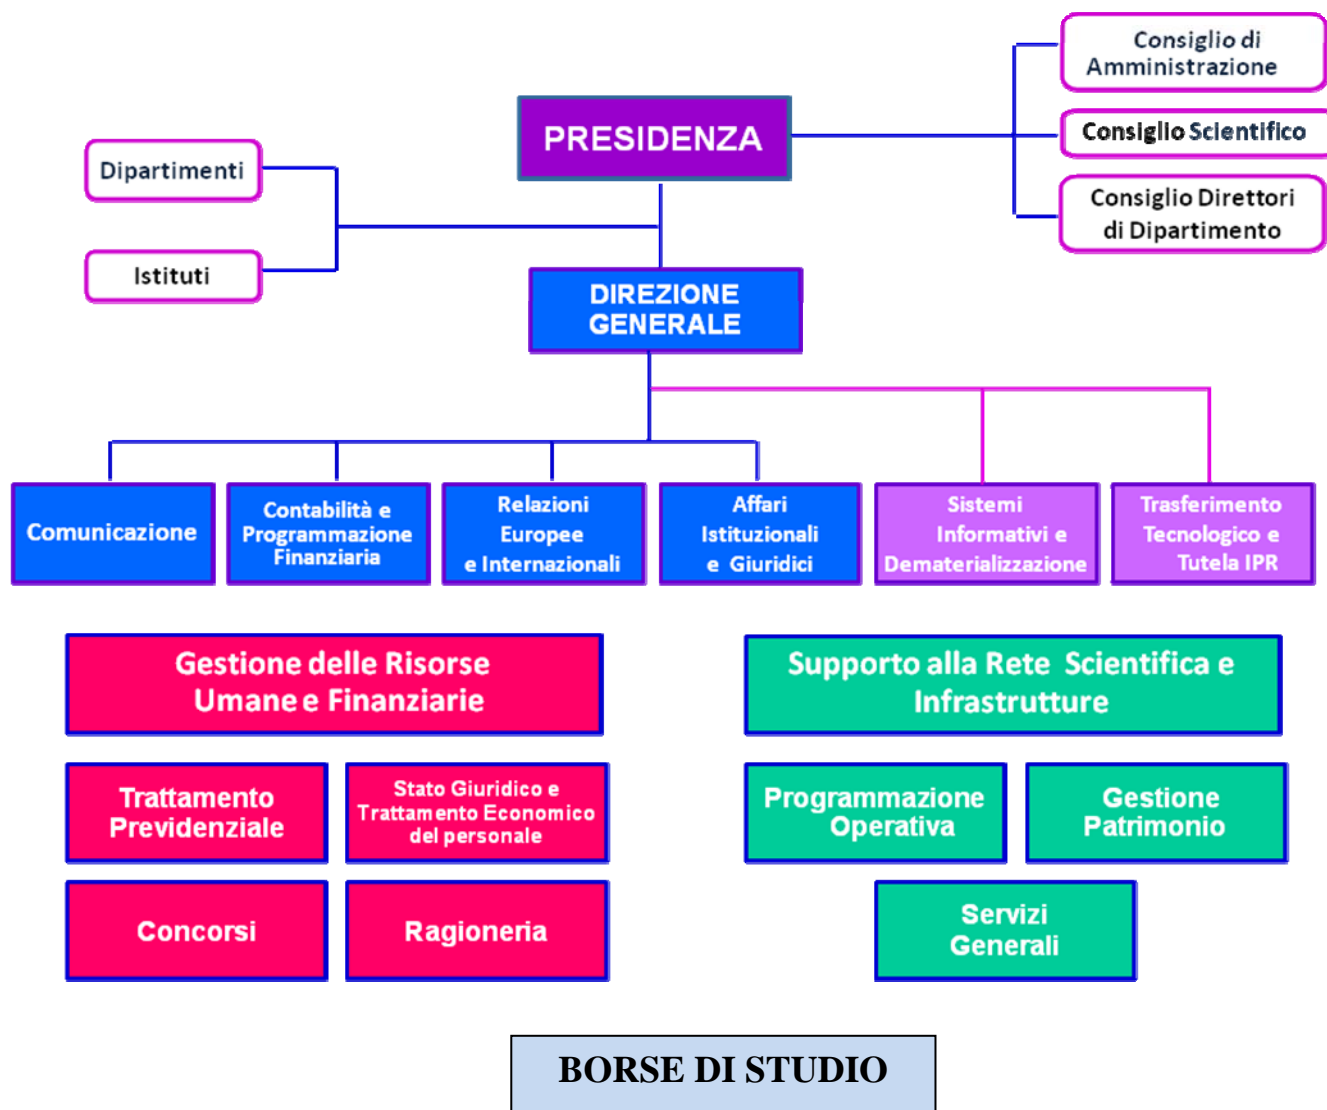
Consiglio di Amministrazione

PRESIDENZA

Consiglio Scientifico

Consiglio Direttori di Dipartimento

Dipartimenti

Istituti

DIREZIONE GENERALE

Comunicazione

Contabilità e Programmazione Finanziaria

Relazioni Europee e Internazionali

Affari Istituzionali e Giuridici

Sistemi Informativi e Dematerializzazione

Trasferimento Tecnologico e Tutela IPR

Gestione delle Risorse Umane e Finanziarie

Supporto alla Rete Scientifica e Infrastrutture

Trattamento Previdenziale

Stato Giuridico e Trattamento Economico del personale

Programmazione Operativa

Gestione Patrimonio

Concorsi

Ragioneria

Servizi Generali

BORSE DI STUDIO